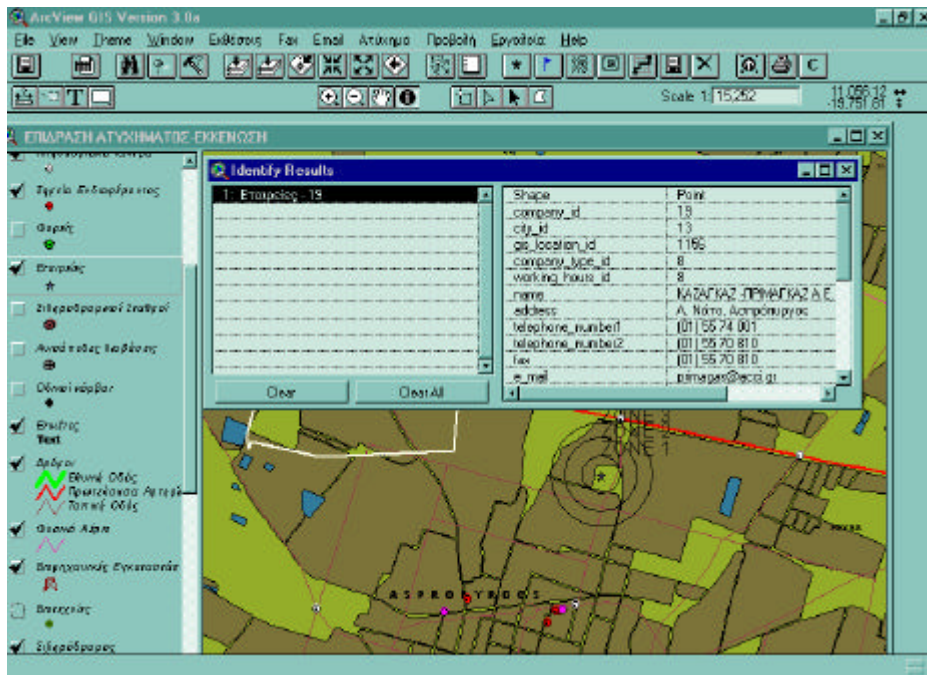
ArcView GIS Version 3.0a

File View Theme Window Εκθέσεις Fax Email Ατύχημα Προβολή Εργαλεία Help

Scale 1: 15,252

11,066.12
-19,751.81

ΕΠΙΔΡΑΣΗ ΑΤΥΧΗΜΑΤΟΣ-ΕΚΚΕΝΩΣΗ

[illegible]

Σημεία Ενδιαφέροντος

Φαρμ.

Εταιρείες

Σιδηροδρομικοί Σταθμοί

Αναλ. πτώσης Ακαθάσεως

Οδικοί κόμβοι

Ετικέτες
Text

Δρόμοι
Εθνική Οδός
Πρωτεύουσα Αρτηρ.
Τοπική Οδός

Εθνικό Δίκτυο

Βιομηχανικές Εγκαταστάσεις

Εκκλησίες

Σιδηρόδρομος

Identify Results

1: Εταιρείες - 19

| Shape | Point |
|---|---|
| company_id | 19 |
| city_id | 13 |
| gis_location_id | 1166 |
| company_type_id | 8 |
| working_hours_id | 8 |
| name | ΚΑΖΑΓΚΑΣ -ΠΡΙΜΑΓΚΑΣ Α.Ε. |
| address | Α. Νότο, Ασπρόπυργος |
| telephone_number1 | (01) 55 74 001 |
| telephone_number2 | (01) 55 70 810 |
| fax | (01) 55 70 810 |
| e_mail | primagas@acci.gr |

Clear

Clear All

ZONE 3
ZONE 2
ZONE 1

ASPROPYRGOS